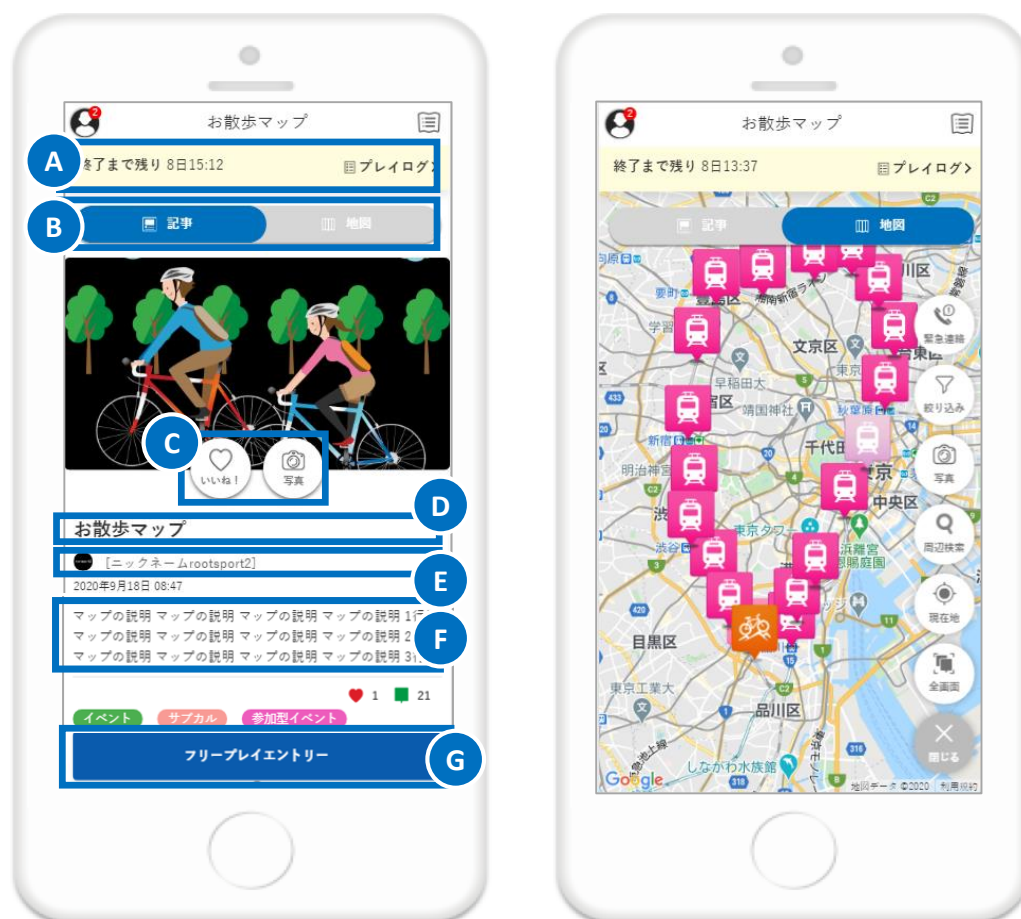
2
お散歩マップ

A
終了まで残り 8日15:12
プレイログ

B
記事
地図

C
いいね！
写真

お散歩マップ
D

[ニックネームrootsport2]
E
2020年9月18日 08:47

マップの説明 マップの説明 マップの説明 マップの説明 1行
マップの説明 マップの説明 マップの説明 マップの説明 2
マップの説明 マップの説明 マップの説明 マップの説明 3
F

1
21

イベント
サブカル
参加型イベント

フリープレイエントリー
G

お散歩マップ
終了まで残り 8日13:37
プレイログ
記事
地図

川区
豊島区
文京区
早稲田大
靖国神社
千代田
東京
中央区
明治神宮
渋谷区
東京タワー
浜離宮恩賜庭園
目黒区
東京工業大
品川区
しながわ水族館
433
C2
3
318
15
1
317

緊急連絡
絞り込み
写真
周辺検索
現在地
全画面
閉じる

Google
地図データ ©2020 利用規約